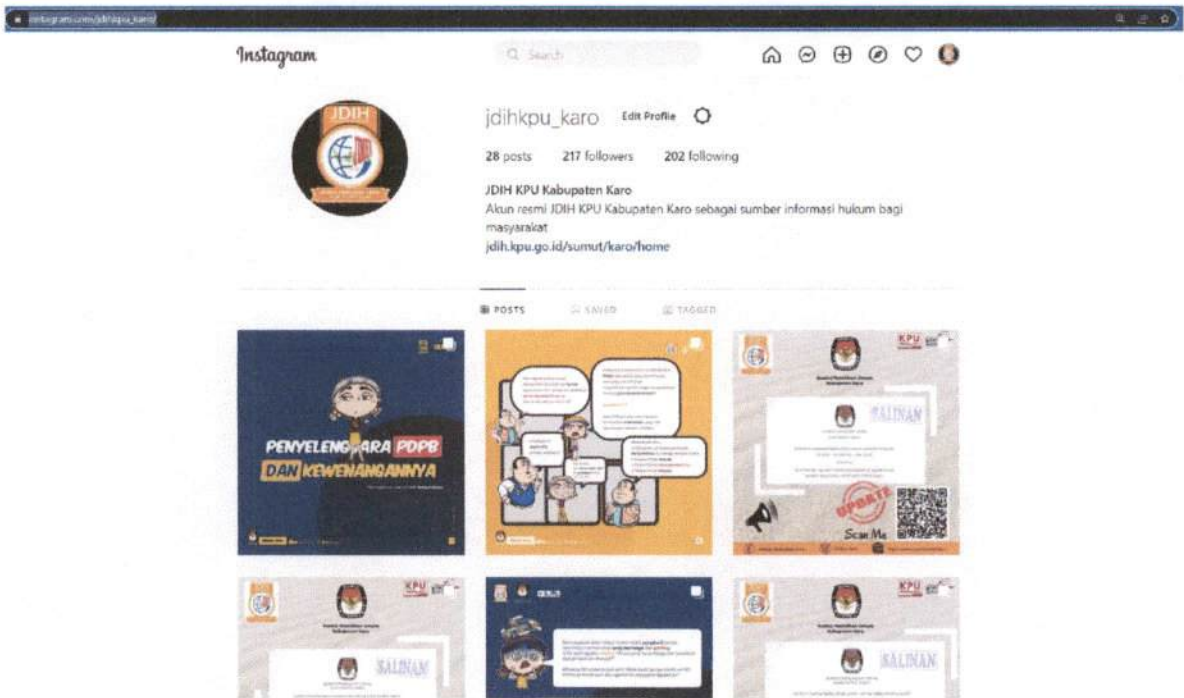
instagram.com/jdihkpu_karo/

Instagram

Search

JDIH

jdihkpu_karo Edit Profile

28 posts 217 followers 202 following

JDIH KPU Kabupaten Karo
Akun resmi JDIH KPU Kabupaten Karo sebagai sumber informasi hukum bagi masyarakat
jdih.kpu.go.id/sumut/karo/home

POSTS SAVED TAGGED

PENYELENGGARA PDPB DAN KEWENANGANNYA

KPU

SALINAN

UPDATE

Scan Me

KPU

SALINAN

KPU

SALINAN